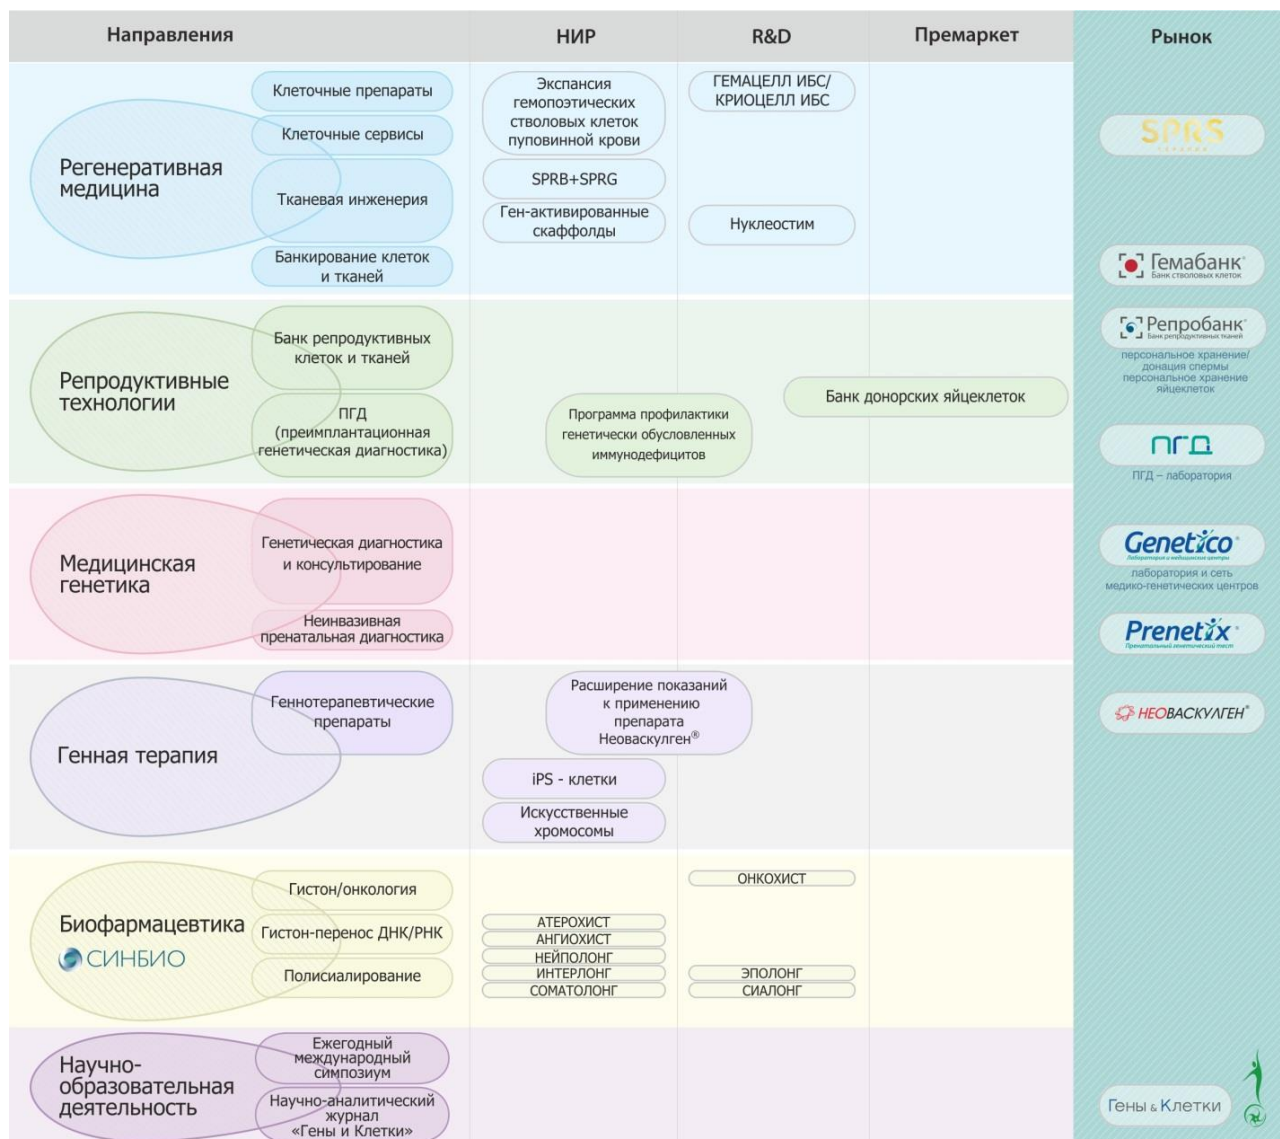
| Направления | НИР | R&D | Премаркет | Рынок |
|---|---|---|---|---|

Регенеративная медицина
Клеточные препараты
Клеточные сервисы
Тканевая инженерия
Банкирование клеток и тканей

Экспансия гемопоэтических стволовых клеток пуповинной крови
SPRB+SPRG
Ген-активированные скаффолды

ГЕМАЦЕЛЛ ИБС/ КРИОЦЕЛЛ ИБС
Нуклеостим

SPRS

Гемабанк Банк стволовых клеток

Репродуктивные технологии
Банк репродуктивных клеток и тканей
ПГД (преимплантационная генетическая диагностика)

Программа профилактики генетически обусловленных иммунодефицитов

Банк донорских яйцеклеток

Репробанк Банк репродуктивных тканей
персональное хранение/ донация спермы персональное хранение яйцеклеток

ПГД
ПГД – лаборатория

Медицинская генетика
Генетическая диагностика и консультирование
Неинвазивная пренатальная диагностика

Genetico
лаборатория и сеть медико-генетических центров

Prenetix

Генная терапия
Геннотерапевтические препараты

Расширение показаний к применению препарата Неоваскулген®
iPS - клетки
Искусственные хромосомы

НЕОВАСКУЛГЕН®

Биофармацевтика
СИНБИО
Гистон/онкология
Гистон-перенос ДНК/РНК
Полисиалирование

АТЕРОХИСТ
АНГИОХИСТ
НЕЙПОЛОНГ
ИНТЕРЛОНГ
СОМАТОЛОНГ

ОНКОХИСТ
ЭПОЛОНГ
СИАЛОНГ

Научно-образовательная деятельность
Ежегодный международный симпозиум
Научно-аналитический журнал «Гены и Клетки»

Гены & Клетки